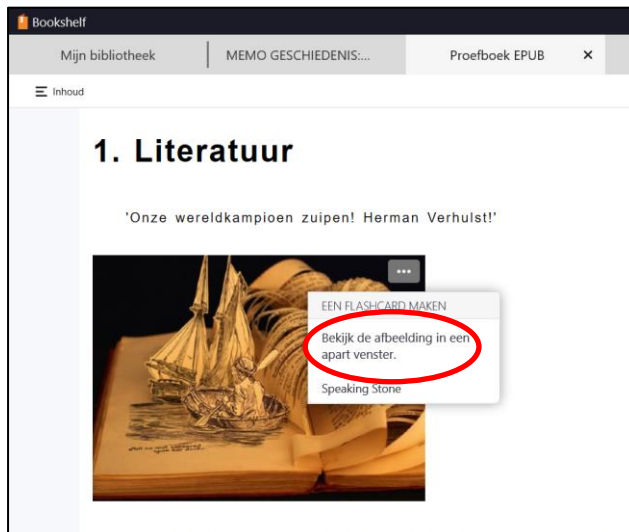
Bookshelf

Mijn bibliotheek | MEMO GESCHIEDENIS:... | Proefboek EPUB ×

Inhoud

1. Literatuur

'Onze wereldkampioen zuipen! Herman Verhulst!'

•••

EEN FLASHCARD MAKEN

Bekijk de afbeelding in een apart venster.

Speaking Stone